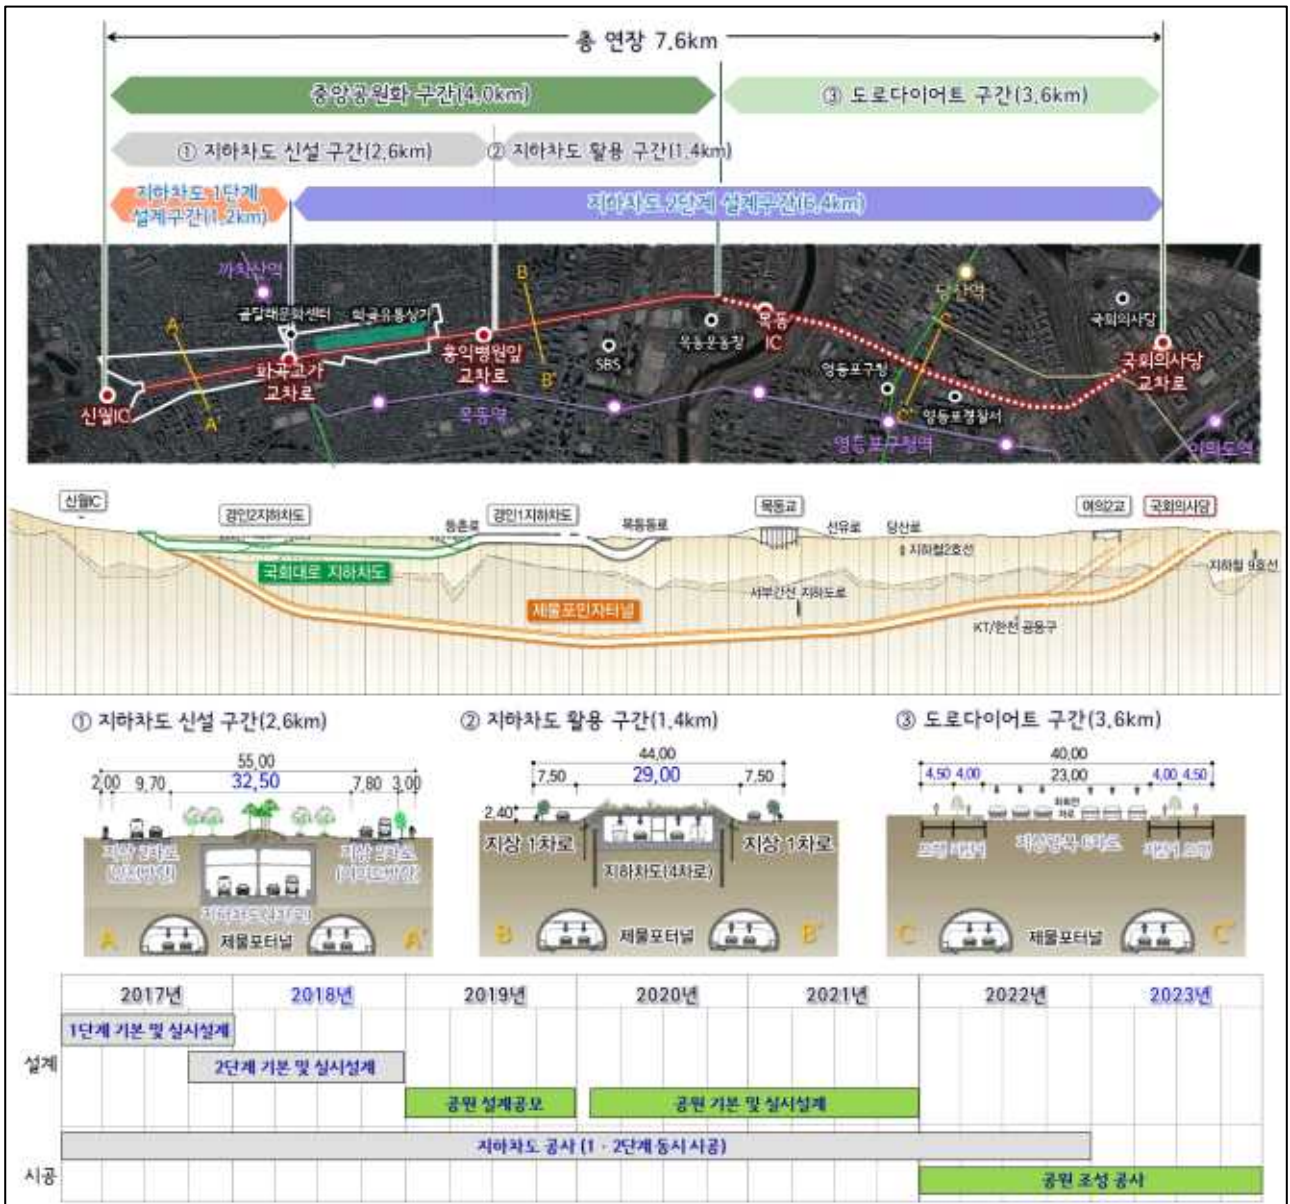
총 연장 7.6km

중앙공원화 구간(4.0km)

③ 도로다이어트 구간(3.6km)

① 지하차도 신설 구간(2.6km)

② 지하차도 활용 구간(1.4km)

지하차도 1단계 설계구간(1.2km)

지하차도 2단계 설계구간(6.4km)

까치산역

곰달래문화센터

화곡유통상가

화곡고가 교차로

신월IC

홍익병원앞 교차로

SBS

목동운동장

목동 IC

당산역

국회의사당

국회의사당 교차로

영등포구청

영등포경찰서

목동역

영등포구청역

여의도역

A

A'

B

B'

C

C'

신월IC

경인2지하차도

등촌로

경인1지하차도

목동동로

목동교

선유로

당산로

지하철2호선

여의2교

국회의사당

지하철 9호선

국회대로 지하차도

서부간선 지하도로

제물포민자터널

KT/한전 공동구

① 지하차도 신설 구간(2.6km)

55.00

2.00 9.70

32.50

7.80 3.00

지상 일반도로 (2차로)

지상 일반도로 (2차로)

지하차도(4차로)

A

제물포터널

A'

② 지하차도 활용 구간(1.4km)

44.00

7.50

29.00

7.50

2.40

지상 1차로

지상 1차로

지하차도(4차로)

B

제물포터널

B'

③ 도로다이어트 구간(3.6km)

40.00

4.50 4.00

23.00

4.00 4.50

지상일반 6차로

C

제물포터널

C'

| | 2017년 | 2018년 | 2019년 | 2020년 | 2021년 | 2022년 | 2023년 |
|---|---|---|---|---|---|---|---|
| 설계 | 1단계 기본 및 실시설계 | 2단계 기본 및 실시설계 | 공원 설계공모 | 공원 기본 및 실시설계 | | | |
| 시공 | 지하차도 공사 (1 · 2단계 동시 시공) | | | | | 공원 조성 공사 | |